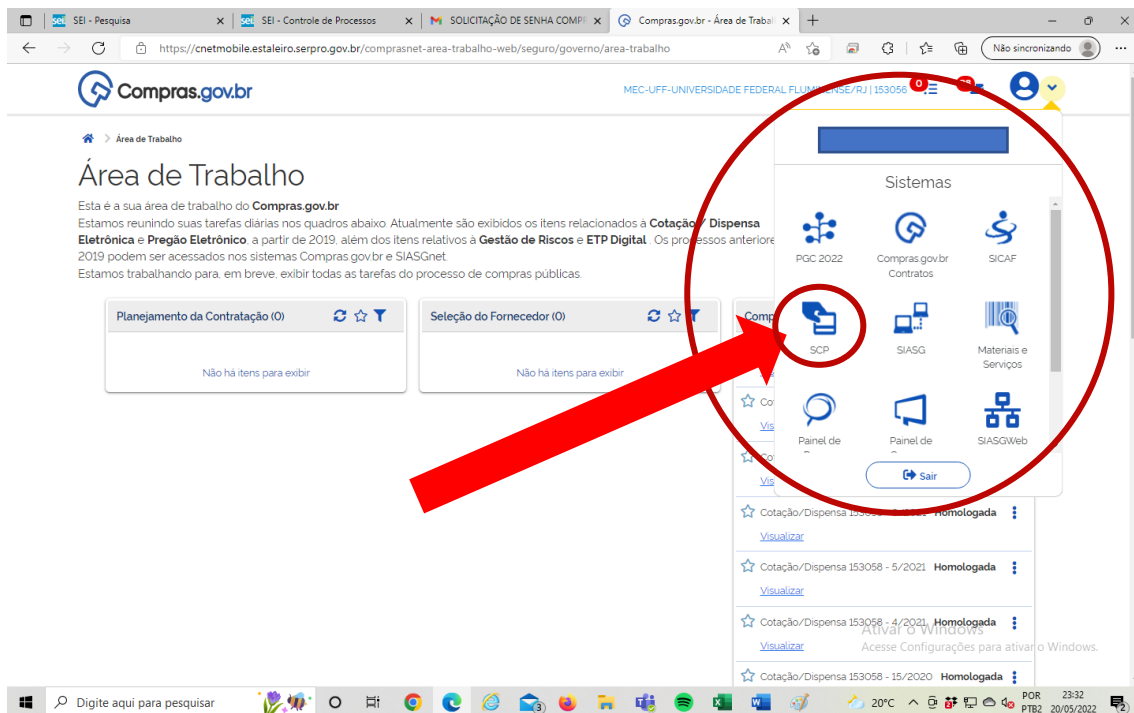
SEI - Pesquisa
SEI - Controle de Processos
SOLICITAÇÃO DE SENHA COMPR
Compras.gov.br - Área de Trabal
https://cnetmobile.estaleiro.serpro.gov.br/comprasnet-area-trabalho-web/seguro/governo/area-trabalho
Não sincronizando

Compras.gov.br
MEC-UFF-UNIVERSIDADE FEDERAL FLUMINENSE/RJ | 153056
0

Área de Trabalho

Área de Trabalho
Esta é a sua área de trabalho do **Compras.gov.br**
Estamos reunindo suas tarefas diárias nos quadros abaixo. Atualmente são exibidos os itens relacionados à **Cotação / Dispensa Eletrônica** e **Pregão Eletrônico**, a partir de 2019, além dos itens relativos à **Gestão de Riscos** e **ETP Digital**. Os processos anteriores 2019 podem ser acessados nos sistemas Compras.gov.br e SIASGnet.
Estamos trabalhando para, em breve, exibir todas as tarefas do processo de compras públicas.

Planejamento da Contratação (0)
Não há itens para exibir

Seleção do Fornecedor (0)
Não há itens para exibir

Comp

Sistemas
PGC 2022
Compras.gov.br Contratos
SICAF
SCP
SIASG
Materiais e Serviços
Painel de
Painel de
SIASGWeb
Sair

Cota
Visualizar
Cot
Visualizar
Cotação/Dispensa 153058 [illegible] Homologada
Visualizar
Cotação/Dispensa 153058 - 5/2021 Homologada
Visualizar
Cotação/Dispensa 153058 - 4/2021 Homologada
Visualizar
Cotação/Dispensa 153058 - 15/2020 Homologada

Ativar o Windows
Acesse Configurações para ativar o Windows.

Digite aqui para pesquisar
20°C
POR PTB2
23:32 20/05/2022